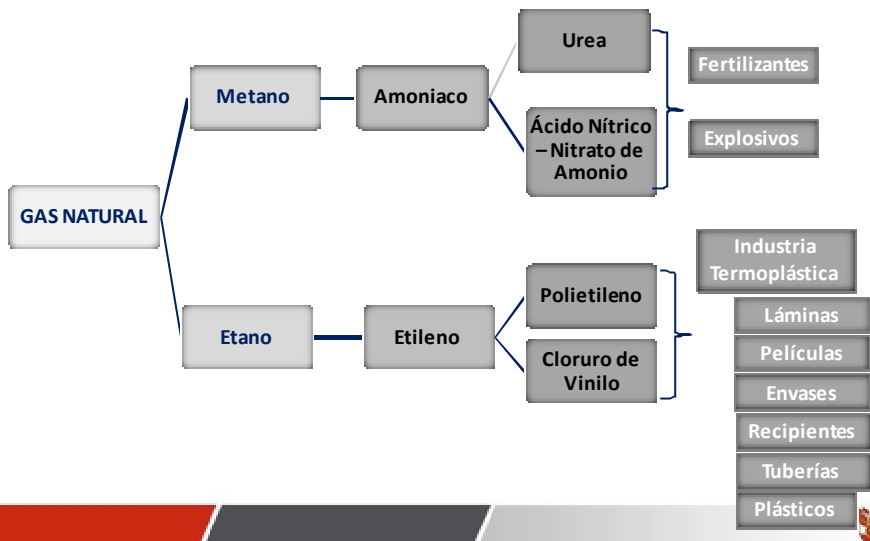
GAS NATURAL

Metano

Amoniaco

Urea

Ácido Nítrico – Nitrato de Amonio

Fertilizantes

Explosivos

Etano

Etileno

Polietileno

Cloruro de Vinilo

Industria Termoplástica

Láminas

Películas

Envases

Recipientes

Tuberías

Plásticos